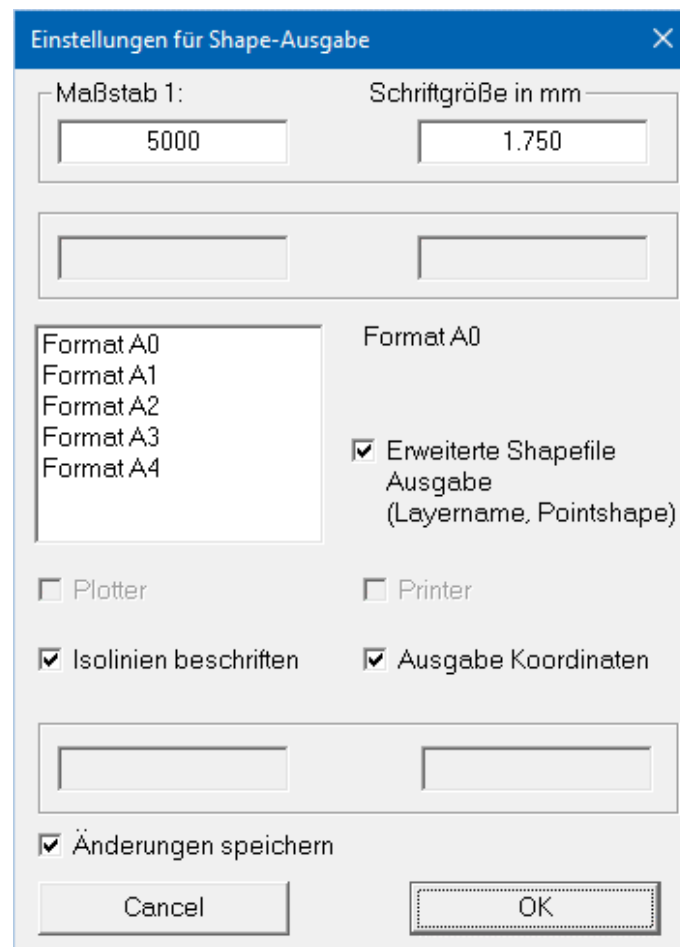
Einstellungen für Shape-Ausgabe

Maßstab 1:
5000
Schriftgröße in mm
1.750

Format A0
Format A1
Format A2
Format A3
Format A4

Format A0

☑ Erweiterte Shapefile Ausgabe (Layername, Pointshape)

☐ Plotter
☐ Printer

☑ Isolinien beschriften
☑ Ausgabe Koordinaten

☑ Änderungen speichern

Cancel
OK